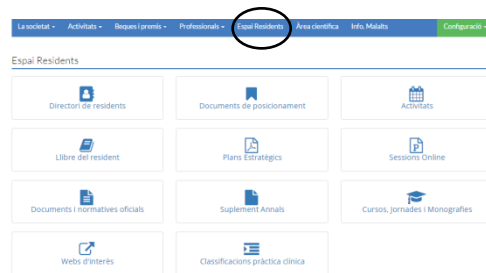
La societat ▾ Activitats ▾ Beques i premis ▾ Professionals ▾ Espai Residents Àrea científica Info. Malalts Configuració ▾

Espai Residents

Directori de residents
Documents de posicionament
Activitats
Llibre del resident
Plans Estratègics
Sessions Online
Documents i normatives oficials
Suplement Annals
Cursos, Jornades i Monografies
Webs d'interès
Classificacions pràctica clínica